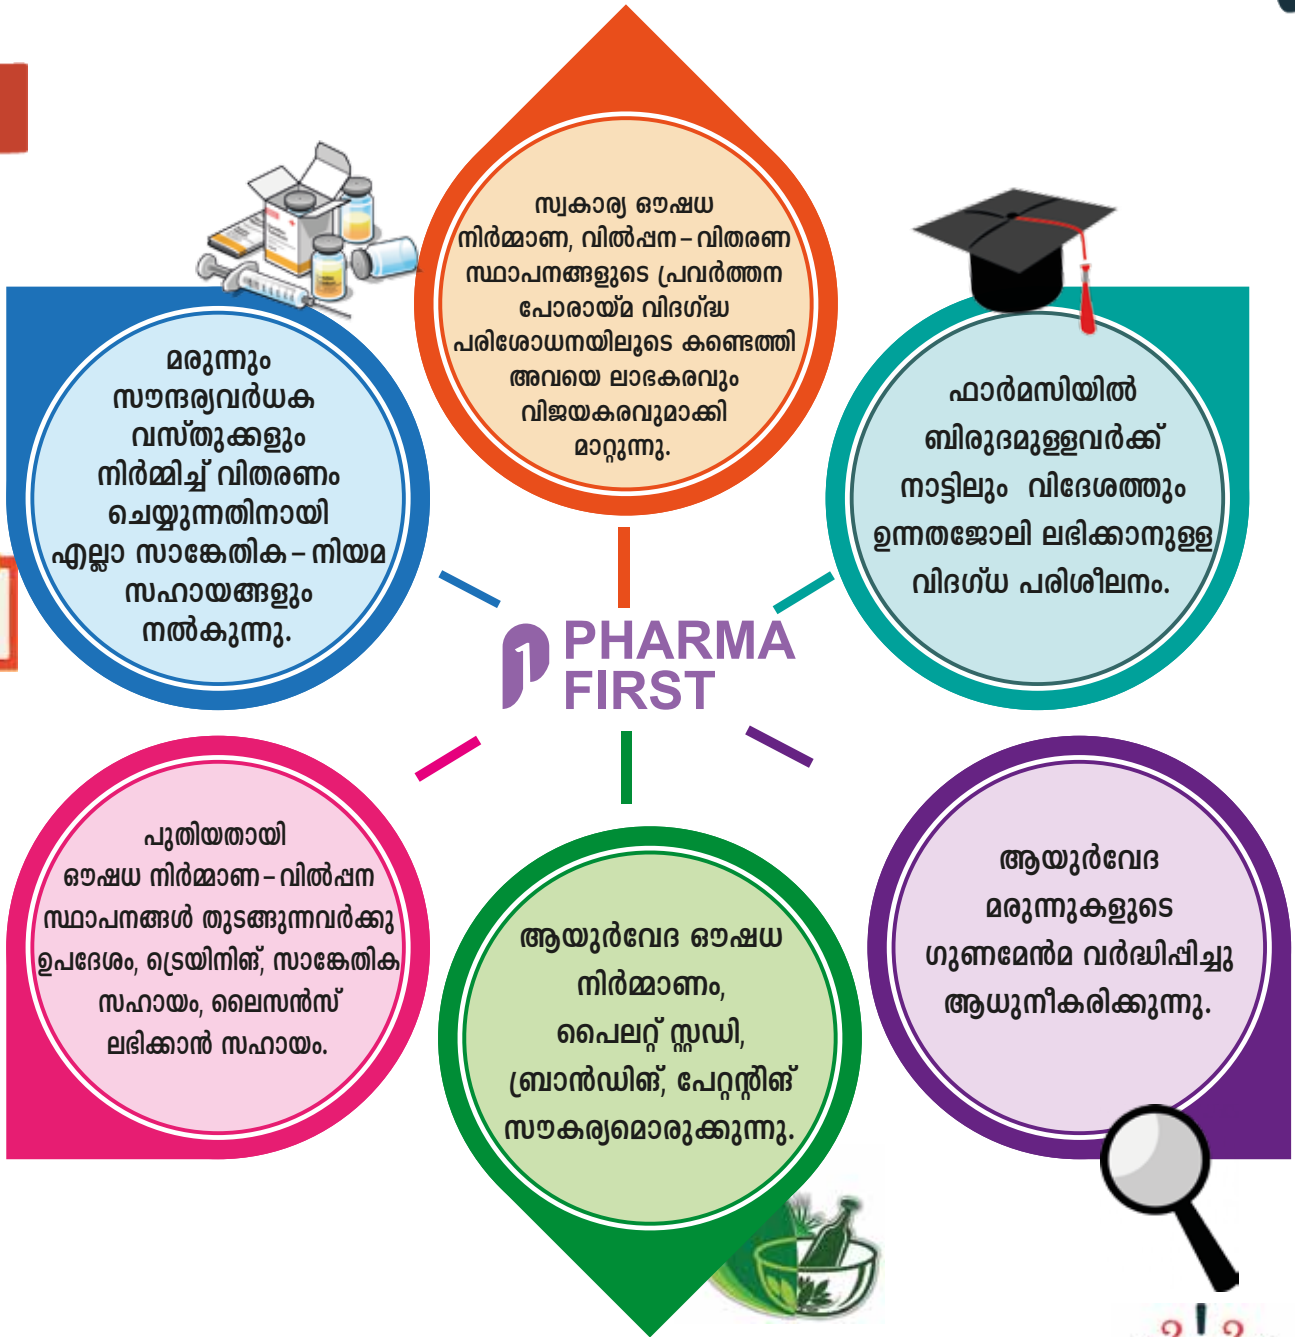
സ്വകാര്യ ഔഷധ നിർമ്മാണ, വിൽപ്പന – വിതരണ സ്ഥാപനങ്ങളുടെ പ്രവർത്തന പോരായ്മ വിദഗ്ദ്ധ പരിശോധനയിലൂടെ കണ്ടെത്തി അവയെ ലാഭകരവും വിജയകരവുമാക്കി മാറ്റുന്നു.

മരുന്നും സൗന്ദര്യവർധക വസ്തുക്കളും നിർമ്മിച്ച് വിതരണം ചെയ്യുന്നതിനായി എല്ലാ സാങ്കേതിക – നിയമ സഹായങ്ങളും നൽകുന്നു.

ഫാർമസിയിൽ ബിരുദമുള്ളവർക്ക് നാട്ടിലും വിദേശത്തും ഉന്നതജോലി ലഭിക്കാനുള്ള വിദഗ്ധ പരിശീലനം.

PHARMA FIRST

പുതിയതായി ഔഷധ നിർമ്മാണ – വിൽപ്പന സ്ഥാപനങ്ങൾ തുടങ്ങുന്നവർക്കു ഉപദേശം, ട്രെയിനിങ്, സാങ്കേതിക സഹായം, ലൈസൻസ് ലഭിക്കാൻ സഹായം.

ആയുർവേദ ഔഷധ നിർമ്മാണം, പൈലറ്റ് സ്റ്റഡി, ബ്രാൻഡിങ്, പേറ്റന്റിങ് സൗകര്യമൊരുക്കുന്നു.

ആയുർവേദ മരുന്നുകളുടെ ഗുണമേൻമ വർദ്ധിപ്പിച്ചു ആധുനീകരിക്കുന്നു.